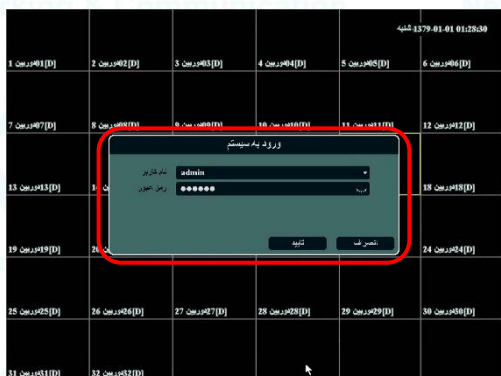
1379-01-01 01:28:30 شنبه

1 دوربین01[D]
2 دوربین02[D]
3 دوربین03[D]
4 دوربین04[D]
5 دوربین05[D]
6 دوربین06[D]

7 دوربین07[D]
8 دوربین08[D]
9 دوربین09[D]
10 دوربین10[D]
11 دوربین11[D]
12 دوربین12[D]

13 دوربین13[D]
14 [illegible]
18 دوربین18[D]

19 دوربین19[D]
20 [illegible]
24 دوربین24[D]

25 دوربین25[D]
26 دوربین26[D]
27 دوربین27[D]
28 دوربین28[D]
29 دوربین29[D]
30 دوربین30[D]

31 دوربین31[D]
32 دوربین32[D]

ورود به سیستم
نام کاربر admin
رمز عبور ●●●●●●
تایید
انصراف